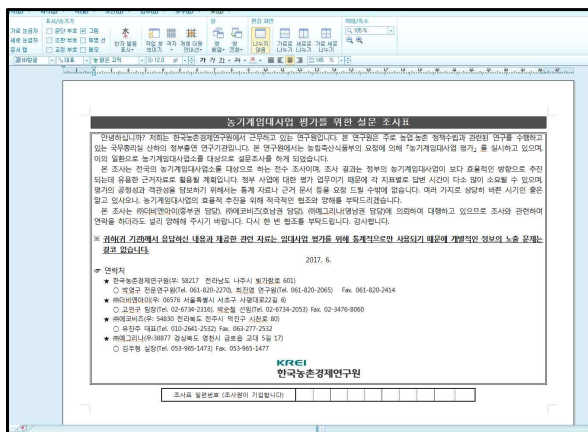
농기계임대사업 평가를 위한 설문 조사표

안녕하십니까? 저희는 한국농촌경제연구원에서 근무하고 있는 연구원입니다. 본 연구원은 주로 농업 농촌 정책수립과 관련된 연구를 수행하고 있는 국무총리실 산하의 정부출연 연구기관입니다. 본 연구원에서는 농림축산식품부의 요청에 의해 「농기계임대사업 평가」를 실시하고 있으며, 이의 일환으로 농기계임대사업소를 대상으로 설문조사를 하게 되었습니다.

본 조사는 전국의 농기계임대사업소를 대상으로 하는 전수 조사이며, 조사 결과는 정부의 농기계임대사업이 보다 효율적인 방향으로 추진되는데 유용한 근거자료로 활용될 계획입니다. 정부 사업에 대한 평가 업무이기 때문에 각 지표별로 답변 시간이 다소 많이 소요될 수 있으며, 평가의 공정성과 객관성을 담보하기 위해서는 통계 자료나 근거 문서 등을 요청 드릴 수밖에 없습니다. 여러 가지로 상당히 바쁜 시기인 줄은 알고 있사오나, 농기계임대사업의 효율적 추진을 위해 적극적인 협조와 양해를 부탁드리겠습니다.

본 조사는 ㈜더비엔아이(충부권 담당), ㈜에코비즈(호남권 담당), ㈜에그리나(영남권 담당)에 의뢰하여 대행하고 있으므로 조사와 관련하여 연락을 하더라도 널리 양해해 주시기 바랍니다. 다시 한 번 협조를 부탁드립니다. 감사합니다.

※ 귀하(귀 기관)께서 응답하신 내용과 제공한 관련 자료는 임대사업 평가를 위해 통계적으로만 사용되기 때문에 개별적인 정보의 노출 문제는 결코 없습니다.

2017. 6.

☞ 연락처
★ 한국농촌경제연구원(우: 58217 전라남도 나주시 빛가람로 601)
○ 박영구 전문연구원(Tel. 061-820-2270), 최진영 연구원(Tel. 061-820-2065) Fax. 061-820-2414
★ ㈜더비엔아이(우: 06576 서울특별시 서초구 사평대로22길 6)
○ 고민구 팀장(Tel. 02-6734-2316), 박순필 선임(Tel. 02-6734-2053) Fax. 02-3476-8060
★ ㈜에코비즈(우: 54830 전라북도 전주시 덕진구 시천로 80)
○ 유진주 대표(Tel. 010-2641-2532) Fax. 063-277-2532
★ ㈜에그리나(우:38877 경상북도 영천시 금호읍 고대 5길 17)
○ 김우형 실장(Tel. 053-965-1473) Fax. 053-965-1477

KREI
한국농촌경제연구원

| 조사표 일련번호 (조사원이 기입합니다) | | | | | | |
|---|---|---|---|---|---|---|